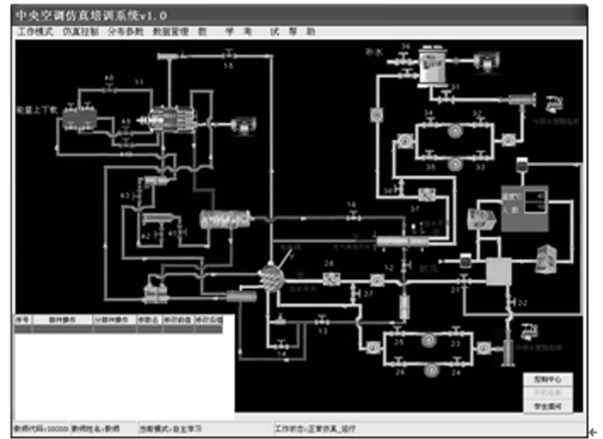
中央空调仿真培训系统v1.0

工作模式　仿真控制　分布参数　数据管理　教　学　考　试　帮　助

能量上下载

补水

序号　教师操作　分值教师操作　参数名　修改前值　修改后值

控制中心

学生题词

教师代码:00000　教师姓名:教师　当前模式:自主学习　工作状态:正常仿真_运行